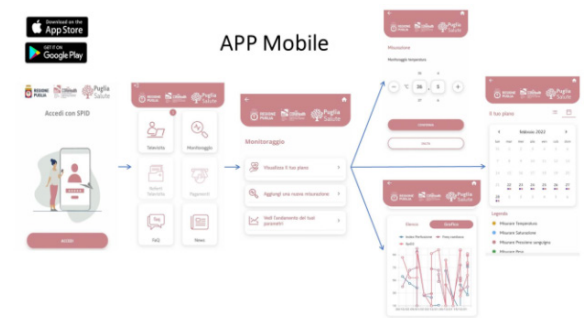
Download on the App Store

GET IT ON Google Play

APP Mobile

REGIONE PUGLIA

Puglia Salute

Accedi con SPID

ACCEDI

Televisita

Monitoraggio

Telemonitoraggio

Aggiorna

FAQ

News

Monitoraggio

Visualizza il tuo piano

Aggiungi una nuova misurazione

Vedi l'andamento dei tuoi parametri

Misurazione

Monitoraggio temperatura

36 , 5

CONFERMA

Il tuo piano

Febbraio 2023

Elenco

Grafico

Legenda

Misurare Temperatura

Misurare Saturazione

Misurare Pressione sanguigna

Misurare Peso